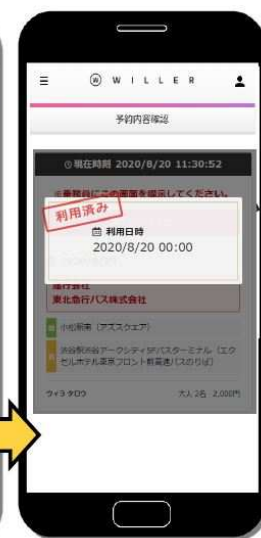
≡ W I L L E R

予約内容確認

◎現在時刻 2020/8/20 11:30:52

※乗務員にこの画面を提示してください。

利用済み

利用日時
2020/8/20 00:00

運行会社
東北急行バス株式会社

小松県庁（アスクエア）

渋谷駅渋谷マークシティ5Fバスターミナル（エクセルホテル東急フロント前高速バスのりば）

ウィラタロウ 大人 2名 2,000円